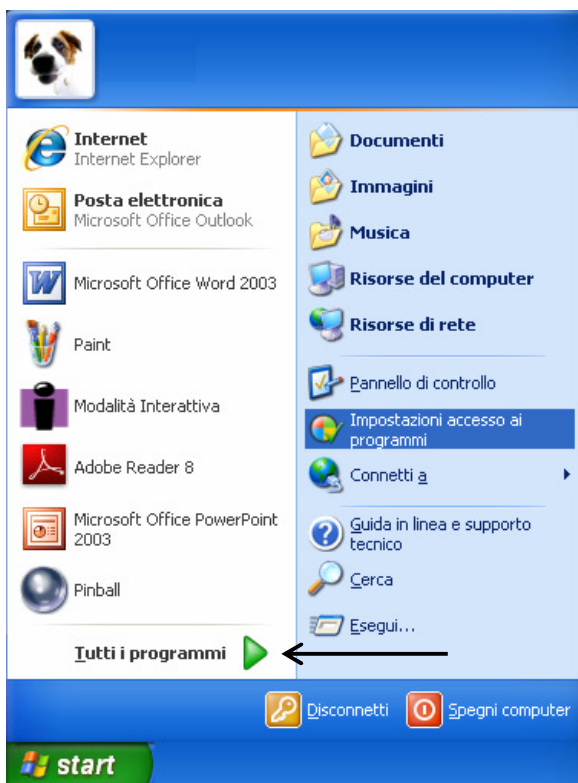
Internet
Internet Explorer

Posta elettronica
Microsoft Office Outlook

Microsoft Office Word 2003

Paint

Modalità Interattiva

Adobe Reader 8

Microsoft Office PowerPoint 2003

Pinball

Tutti i programmi

Documenti

Immagini

Musica

Risorse del computer

Risorse di rete

Pannello di controllo

Impostazioni accesso ai programmi

Connetti a

Guida in linea e supporto tecnico

Cerca

Esegui...

Disconnetti

Spegni computer

start